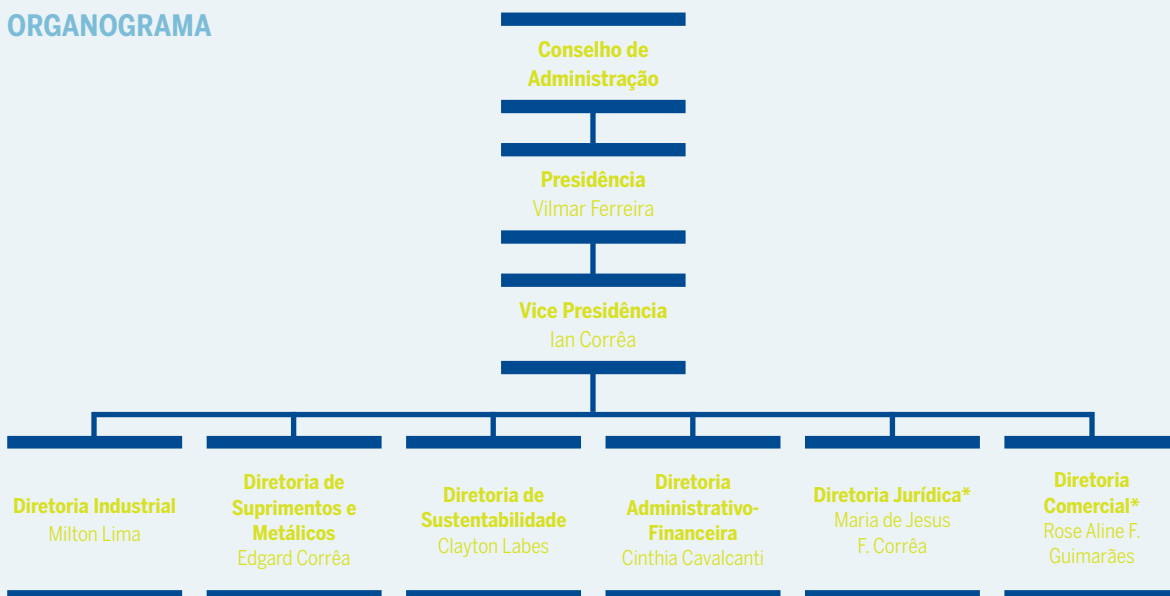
ORGANOGRAMA

Conselho de Administração

Presidência
Vilmar Ferreira

Vice Presidência
Ian Corrêa

Diretoria Industrial
Milton Lima

Diretoria de Suprimentos e Metálicos
Edgard Corrêa

Diretoria de Sustentabilidade
Clayton Labes

Diretoria Administrativo-Financeira
Cinthia Cavalcanti

Diretoria Jurídica*
Maria de Jesus F. Corrêa

Diretoria Comercial*
Rose Aline F. Guimarães